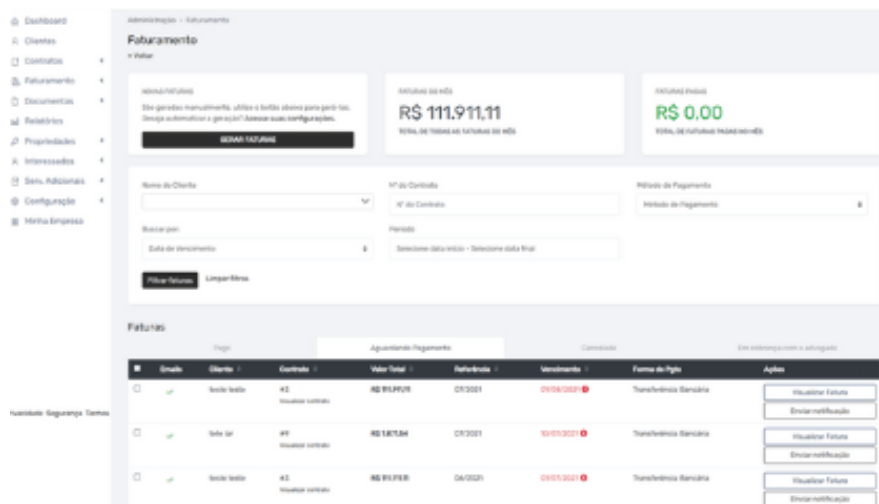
Dashboard
Clientes
Contratos
Faturamento
Documentos
Relatórios
Propriedades
Interessados
Serv. Adicionais
Configuração
Minha Empresa

Administração > Faturamento

Faturamento
< Voltar

NOVAS FATURAS
São geradas manualmente, utilize o botão abaixo para gerá-las. Deseja automatizar a geração? Acessar suas configurações.
GERAR FATURAS

FATURAS DO MÊS
R$ 111.911,11
TOTAL DE TODAS AS FATURAS DO MÊS

FATURAS PAGAS
R$ 0,00
TOTAL DE FATURAS PAGAS NO MÊS

Nome do Cliente
Nº do Contrato
Nº do Contrato
Método de Pagamento
Método de Pagamento
Buscar por:
Data de Vencimento
Período
Selecione data início - Selecione data final
Filtrar faturas
Limpar filtros

Faturas

| Pago | Aguardando Pagamento | Cancelado | Em cobrança com o advogado |
|---|---|---|---|

| | Emails | Cliente | Contrato | Valor Total | Referência | Vencimento | Forma de Pgto | Ações |
|---|---|---|---|---|---|---|---|---|
| | ✓ | teste teste | 43 Visualizar contrato | R$ 111.911,11 | 07/2021 | 01/08/2021 | Transferência Bancária | Visualizar Fatura / Enviar notificação |
| | ✓ | Sele Jar | 49 Visualizar contrato | R$ 1.871,84 | 07/2021 | 10/07/2021 | Transferência Bancária | Visualizar Fatura / Enviar notificação |
| | ✓ | teste teste | 43 Visualizar contrato | R$ 111.111,11 | 06/2021 | 01/07/2021 | Transferência Bancária | Visualizar Fatura / Enviar notificação |

Privacidade Segurança Termos